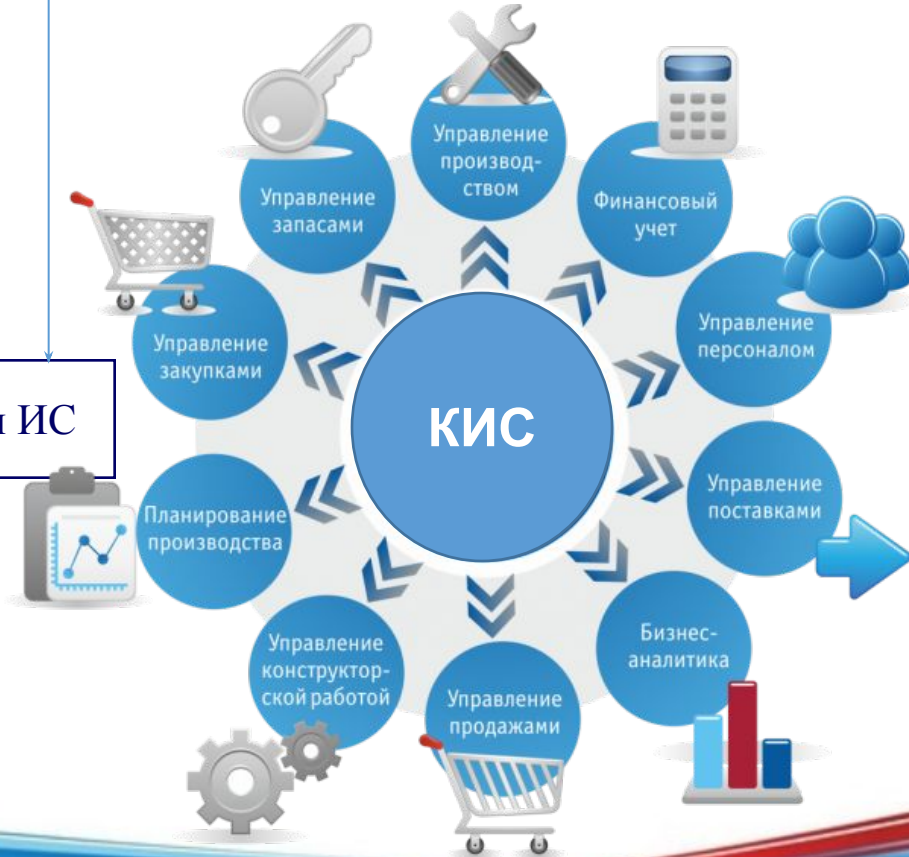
и ИС

Управление производством

Финансовый учет

Управление персоналом

Управление поставками

Бизнес-аналитика

Управление продажами

Управление конструкторской работой

Планирование производства

Управление закупками

Управление запасами

КИС